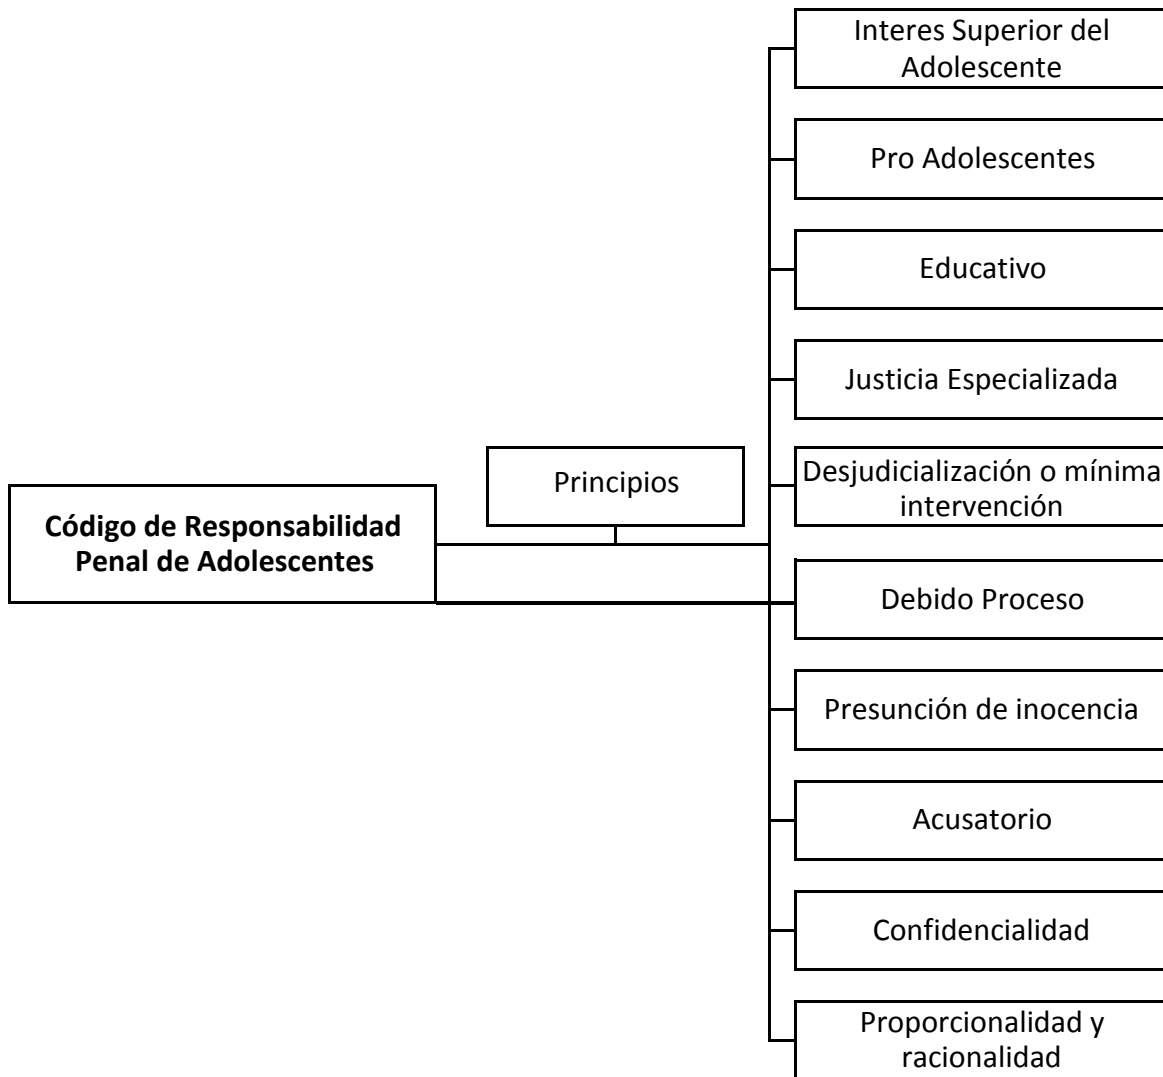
Código de Responsabilidad Penal de Adolescentes

Principios

Interes Superior del Adolescente

Pro Adolescentes

Educativo

Justicia Especializada

Desjudicialización o mínima intervención

Debido Proceso

Presunción de inocencia

Acusatorio

Confidencialidad

Proporcionalidad y racionalidad